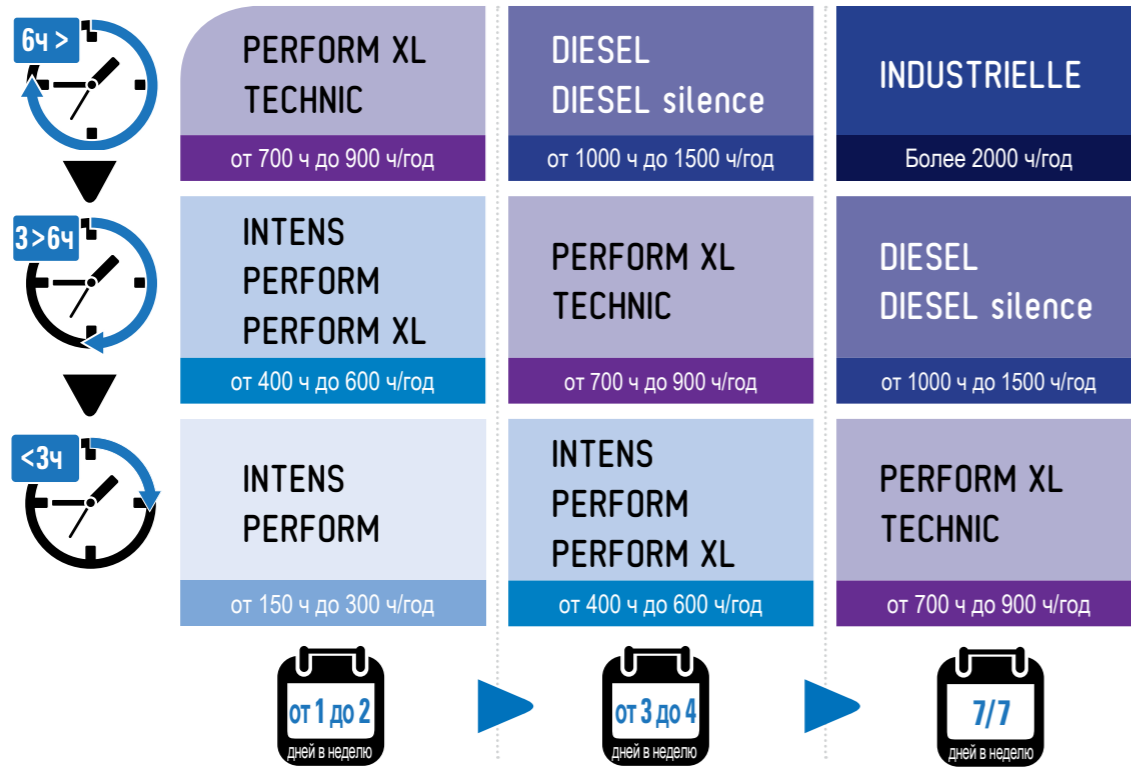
6ч >

3>6ч

<3ч

| | | |
|---|---|---|
| PERFORM XL TECHNIC<br>от 700 ч до 900 ч/год | DIESEL DIESEL silence<br>от 1000 ч до 1500 ч/год | INDUSTRIELLE<br>Более 2000 ч/год |
| INTENS PERFORM PERFORM XL<br>от 400 ч до 600 ч/год | PERFORM XL TECHNIC<br>от 700 ч до 900 ч/год | DIESEL DIESEL silence<br>от 1000 ч до 1500 ч/год |
| INTENS PERFORM<br>от 150 ч до 300 ч/год | INTENS PERFORM PERFORM XL<br>от 400 ч до 600 ч/год | PERFORM XL TECHNIC<br>от 700 ч до 900 ч/год |

от 1 до 2 дней в неделю

от 3 до 4 дней в неделю

7/7 дней в неделю